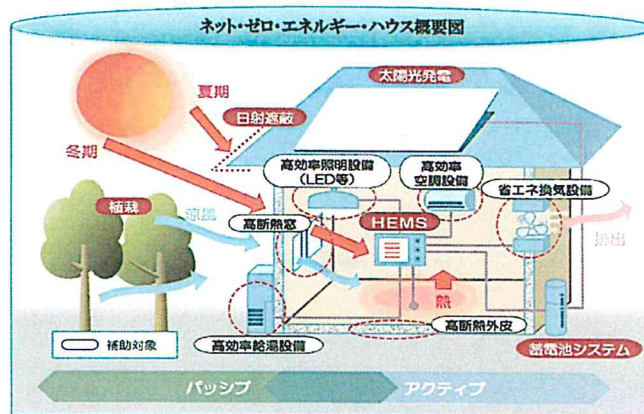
ネット・ゼロ・エネルギー・ハウス概要図

夏期

冬期

日射遮蔽

太陽光発電

高効率照明設備（LED等）

高効率空調設備

省エネ換気設備

植栽

涼風

高断熱窓

HEMS

排出

熱

高断熱外皮

補助対象

高効率給湯設備

蓄電池システム

パッシブ

アクティブ